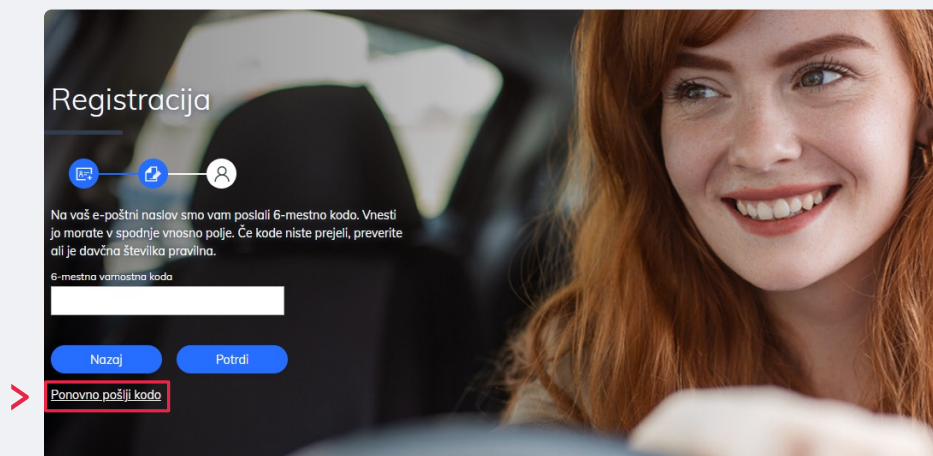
Registracija

Na vaš e-poštni naslov smo vam poslali 6-mestno kodo. Vnesti jo morate v spodnje vnosno polje. Če kode niste prejeli, preverite ali je davčna številka pravilna.

6-mestna varnostna koda

Nazaj

Potrdi

Ponovno pošlji kodo